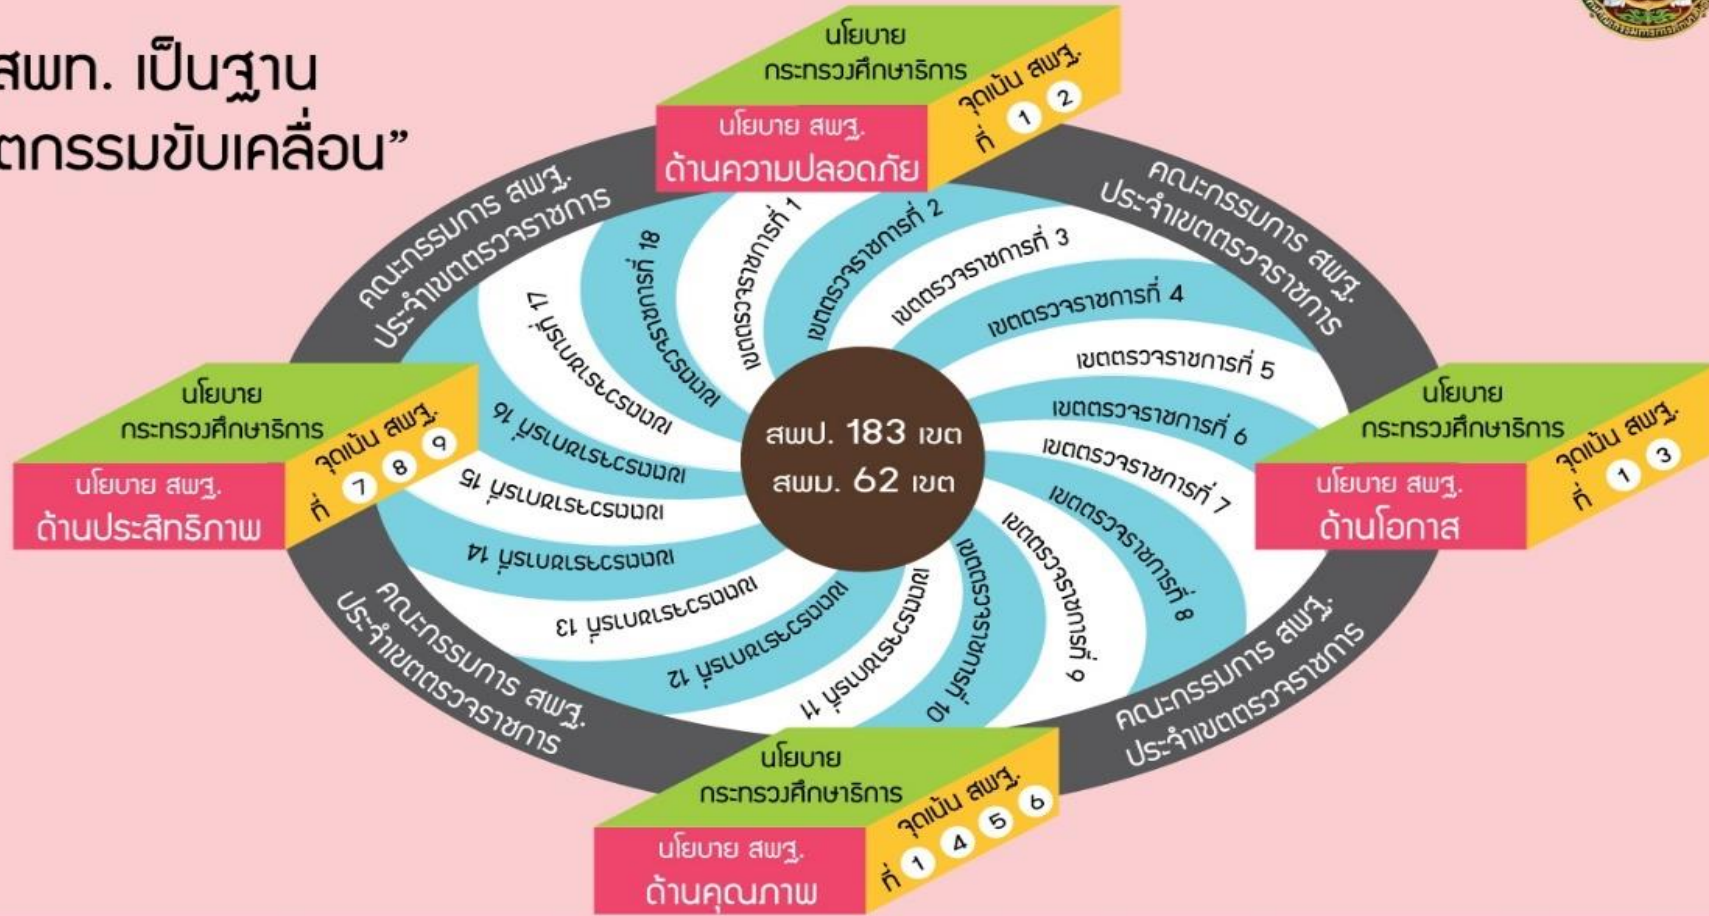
สพท. เป็นฐาน
ตกรรมขับเคลื่อน”

นโยบาย
กระทรวงศึกษาธิการ
นโยบาย สพฐ.
ด้านความปลอดภัย
จุดเน้น สพฐ.
ที่ 1 2

คณะกรรมการ สพฐ.
ประจำเขตตรวจราชการ

คณะกรรมการ สพฐ.
ประจำเขตตรวจราชการ

เขตตรวจราชการที่ 1
เขตตรวจราชการที่ 2
เขตตรวจราชการที่ 3
เขตตรวจราชการที่ 4
เขตตรวจราชการที่ 5
เขตตรวจราชการที่ 6
เขตตรวจราชการที่ 7
เขตตรวจราชการที่ 8
เขตตรวจราชการที่ 9
เขตตรวจราชการที่ 10
เขตตรวจราชการที่ 11
เขตตรวจราชการที่ 12
เขตตรวจราชการที่ 13
เขตตรวจราชการที่ 14
เขตตรวจราชการที่ 15
เขตตรวจราชการที่ 16
เขตตรวจราชการที่ 17
เขตตรวจราชการที่ 18

สพป. 183 เขต
สพม. 62 เขต

นโยบาย
กระทรวงศึกษาธิการ
นโยบาย สพฐ.
ด้านประสิทธิภาพ
จุดเน้น สพฐ.
ที่ 7 8 9

นโยบาย
กระทรวงศึกษาธิการ
นโยบาย สพฐ.
ด้านโอกาส
จุดเน้น สพฐ.
ที่ 1 3

คณะกรรมการ สพฐ.
ประจำเขตตรวจราชการ

คณะกรรมการ สพฐ.
ประจำเขตตรวจราชการ

นโยบาย
กระทรวงศึกษาธิการ
นโยบาย สพฐ.
ด้านคุณภาพ
จุดเน้น สพฐ.
ที่ 1 4 5 6